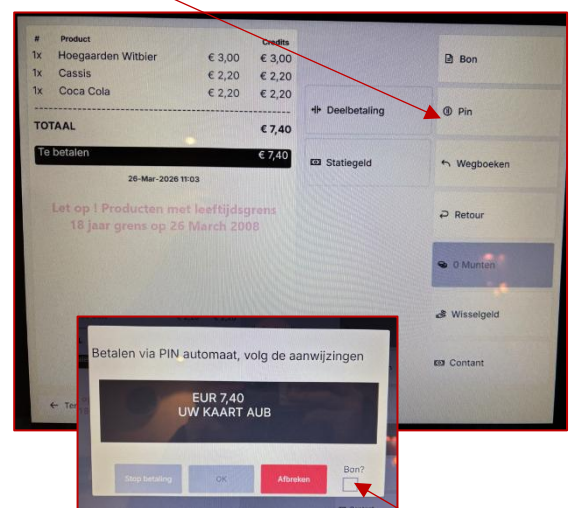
| # | Product | | Credits |
|---|---|---|---|
| 1x | Hoegaarden Witbier | € 3,00 | € 3,00 |
| 1x | Cassis | € 2,20 | € 2,20 |
| 1x | Coca Cola | € 2,20 | € 2,20 |

TOTAAL € 7,40

Te betalen € 7,40

26-Mar-2026 11:03

Let op ! Producten met leeftijdsgrens
18 jaar grens op 26 March 2008

Deelbetaling

Statiegeld

Bon

Pin

Wegboeken

Retour

0 Munten

Wisselgeld

Contant

← Ter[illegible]

Betalen via PIN automaat, volg de aanwijzingen

EUR 7,40
UW KAART AUB

Stop betaling

OK

Afbreken

Bon?